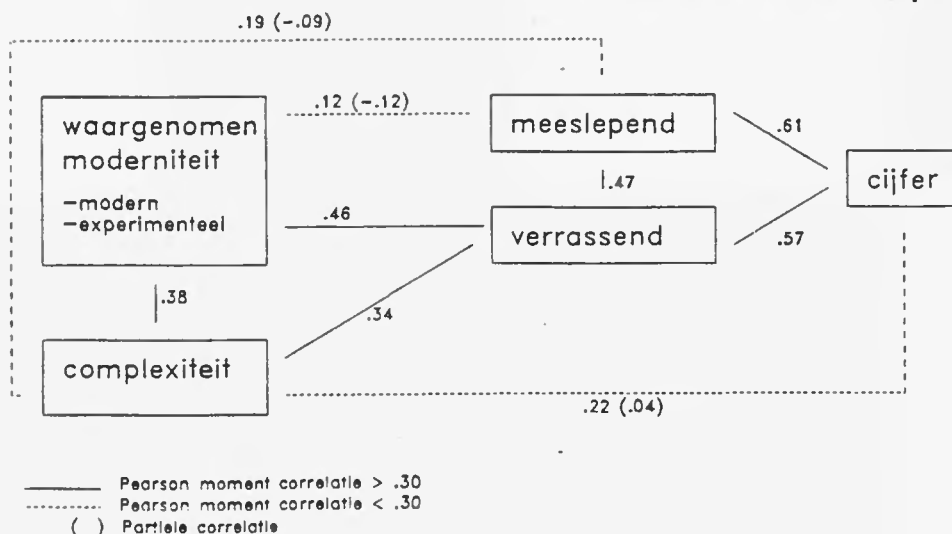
.19 (-.09)

waargenomen moderniteit
-modern
-experimenteel

.12 (-.12)

meeslepend

.61

.47

cijfer

.46

verrassend

.57

.38

.34

complexiteit

.22 (.04)

Pearson moment correlatie > .30
Pearson moment correlatie < .30
( ) Partiele correlatie